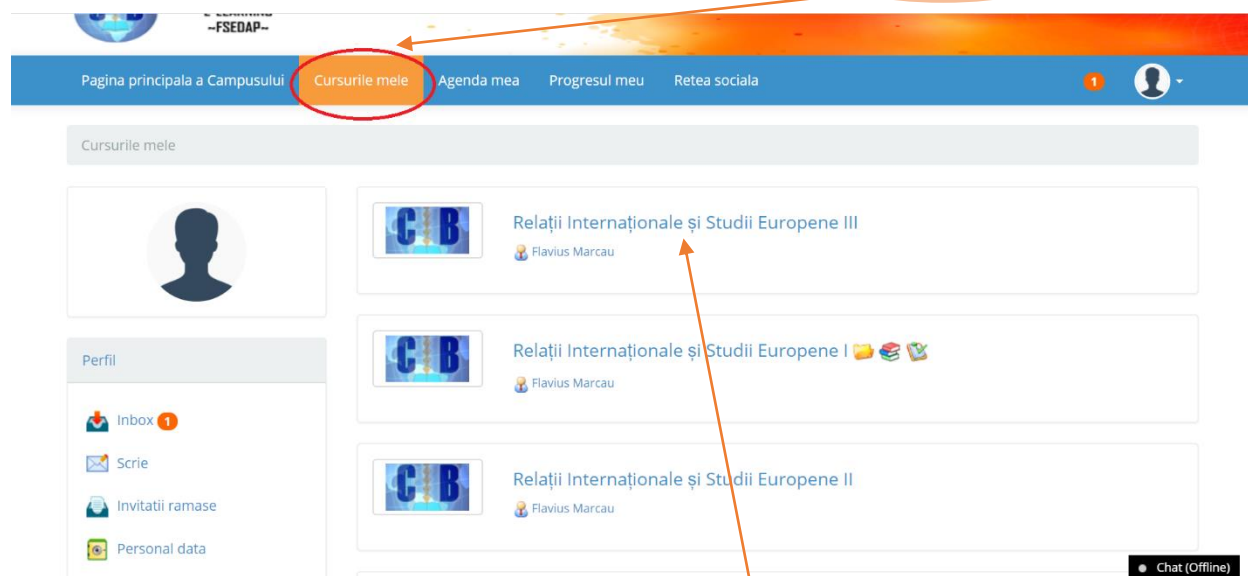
~FSEDAP~

Pagina principala a Campusului | Cursurile mele | Agenda mea | Progresul meu | Retea sociala

1

Cursurile mele

Relații Internaționale și Studii Europene III
Flavius Marcau

Relații Internaționale și Studii Europene I
Flavius Marcau

Relații Internaționale și Studii Europene II
Flavius Marcau

Perfil

Inbox 1

Scrie

Invitatii ramase

Personal data

Chat (Offline)